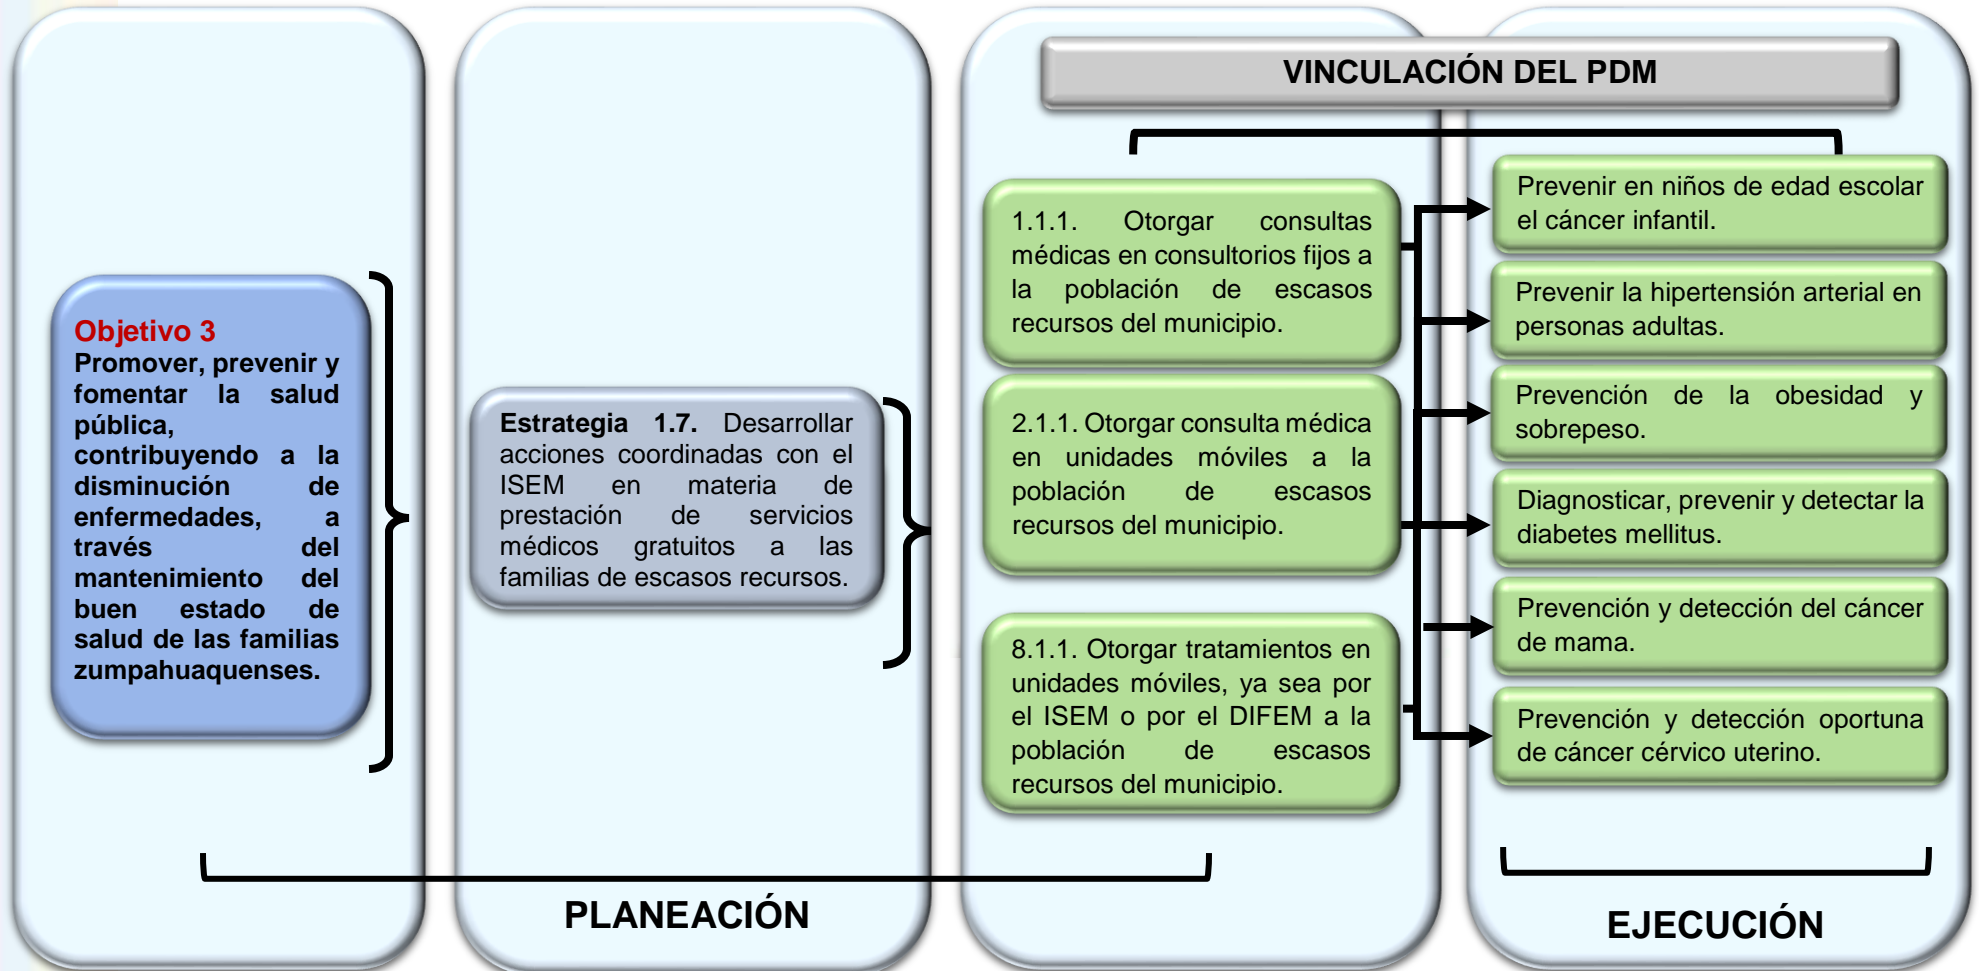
VINCULACIÓN DEL PDM

Objetivo 3
Promover, prevenir y fomentar la salud pública, contribuyendo a la disminución de enfermedades, a través del mantenimiento del buen estado de salud de las familias zumpahuaquenses.

Estrategia 1.7. Desarrollar acciones coordinadas con el ISEM en materia de prestación de servicios médicos gratuitos a las familias de escasos recursos.

1.1.1. Otorgar consultas médicas en consultorios fijos a la población de escasos recursos del municipio.

2.1.1. Otorgar consulta médica en unidades móviles a la población de escasos recursos del municipio.

8.1.1. Otorgar tratamientos en unidades móviles, ya sea por el ISEM o por el DIFEM a la población de escasos recursos del municipio.

Prevenir en niños de edad escolar el cáncer infantil.

Prevenir la hipertensión arterial en personas adultas.

Prevención de la obesidad y sobrepeso.

Diagnosticar, prevenir y detectar la diabetes mellitus.

Prevención y detección del cáncer de mama.

Prevención y detección oportuna de cáncer cérvico uterino.

PLANEACIÓN

EJECUCIÓN